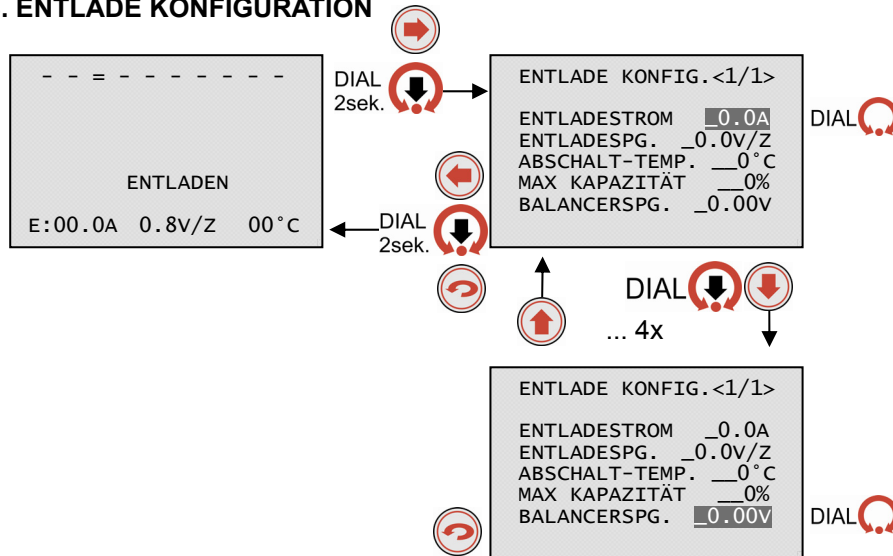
. ENTLADE KONFIGURATION

- - = - - - - - - -

ENTLADEN

E:00.0A 0.8V/Z 00°C

DIAL 2sek.

DIAL 2sek.

ENTLADE KONFIG.<1/1>

ENTLADESTROM _0.0A
ENTLADESPG. _0.0V/Z
ABSCHALT-TEMP. __0°C
MAX KAPAZITÄT __0%
BALANCERSPG. _0.00V

DIAL

DIAL

... 4x

ENTLADE KONFIG.<1/1>

ENTLADESTROM _0.0A
ENTLADESPG. _0.0V/Z
ABSCHALT-TEMP. __0°C
MAX KAPAZITÄT __0%
BALANCERSPG. _0.00V

DIAL